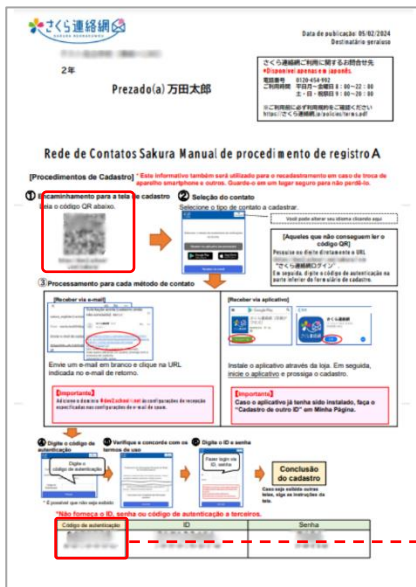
さくら連絡網
SAKURA RENRAKUMOU

Data de publicação: 05/02/2024
Destinatário:geralusa

2年

Prezado(a) 万田太郎

さくら連絡網にご利用に関するお問合せ先
※Disponível apenas em japonês
電話番号 0120-454-992
ご利用時間 平日月～金曜日 8：00～22：00
土・日・祝日 8：00～18：00
※ご利用前に必ず利用規約をご確認ください
https://さくら連絡網.jp/policies/terms.pdf

Rede de Contatos Sakura Manual de procedimento de registro A

[Procedimentos de Cadastro] * Este informativo também será utilizado para o recadastramento em caso de troca de aparelho smartphone e outros. Guarde-o em um lugar seguro para não perdê-lo.

① Encaminhamento para a tela de cadastro
Leia o código QR abaixo.

② Seleção do contato
Selecione o tipo de contato a cadastrar.

Você pode alterar seu idioma clicando aqui

[Aqueles que não conseguem ler o código QR]
Pesquise no diário diretamente a URL "さくら連絡網のサイン"
Em seguida, digite o código de autenticação na parte inferior do formulário de cadastro.

③ Processamento para cada método de contato

[Receber via e-mail]
Envie um e-mail em branco e clique na URL indicada no e-mail de retorno.

[Importante]
Adicione o domínio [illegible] às configurações de recepção especificadas nas configurações de e-mail de spam.

[Receber via aplicativo]
Instale o aplicativo através da loja. Em seguida, inicie o aplicativo e prossiga o cadastro.

[Importante]
Caso o aplicativo já tenha sido instalado, faça o "Cadastro de outro ID" em Minha Página.

④ Digite o código de autenticação
Digite o código de autenticação
* É possível que não seja exibido

⑤ Verifique e concorde com os termos de uso

⑥ Digite o ID e senha
Fazer login via ID, senha

Conclusão do cadastro
Caso seja exibido outras telas, siga as instruções da tela.

*Não forneça o ID, senha ou código de autenticação a terceiros.

| Código de autenticação | ID | Senha |
|---|---|---|
| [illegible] | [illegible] | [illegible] |